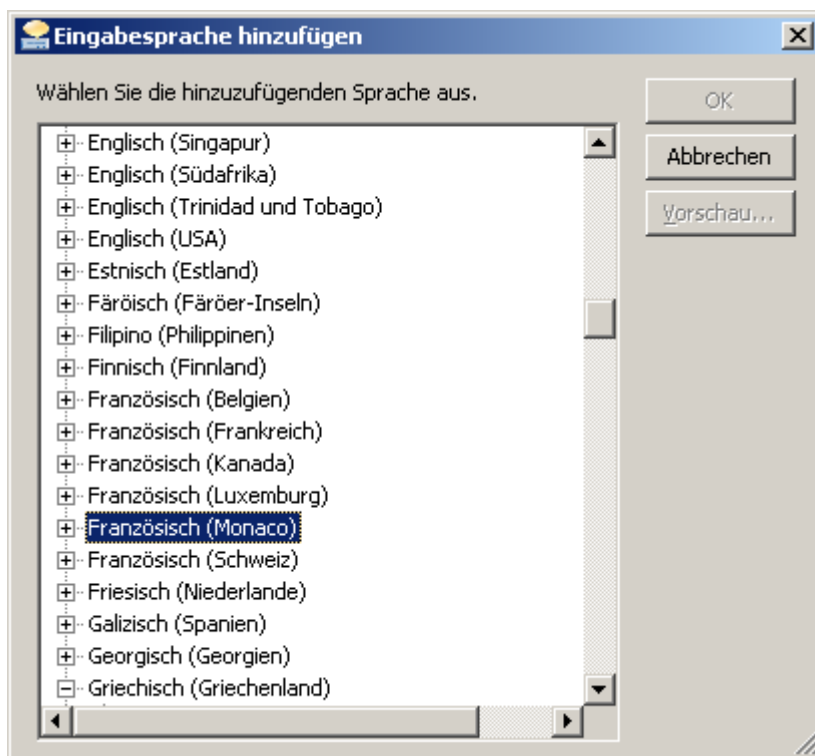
Eingabesprache hinzufügen

Wählen Sie die hinzuzufügenden Sprache aus.

OK
Abbrechen
Vorschau...

Englisch (Singapur)
Englisch (Südafrika)
Englisch (Trinidad und Tobago)
Englisch (USA)
Estnisch (Estland)
Färöisch (Färöer-Inseln)
Filipino (Philippinen)
Finnisch (Finnland)
Französisch (Belgien)
Französisch (Frankreich)
Französisch (Kanada)
Französisch (Luxemburg)
Französisch (Monaco)
Französisch (Schweiz)
Friesisch (Niederlande)
Galizisch (Spanien)
Georgisch (Georgien)
Griechisch (Griechenland)